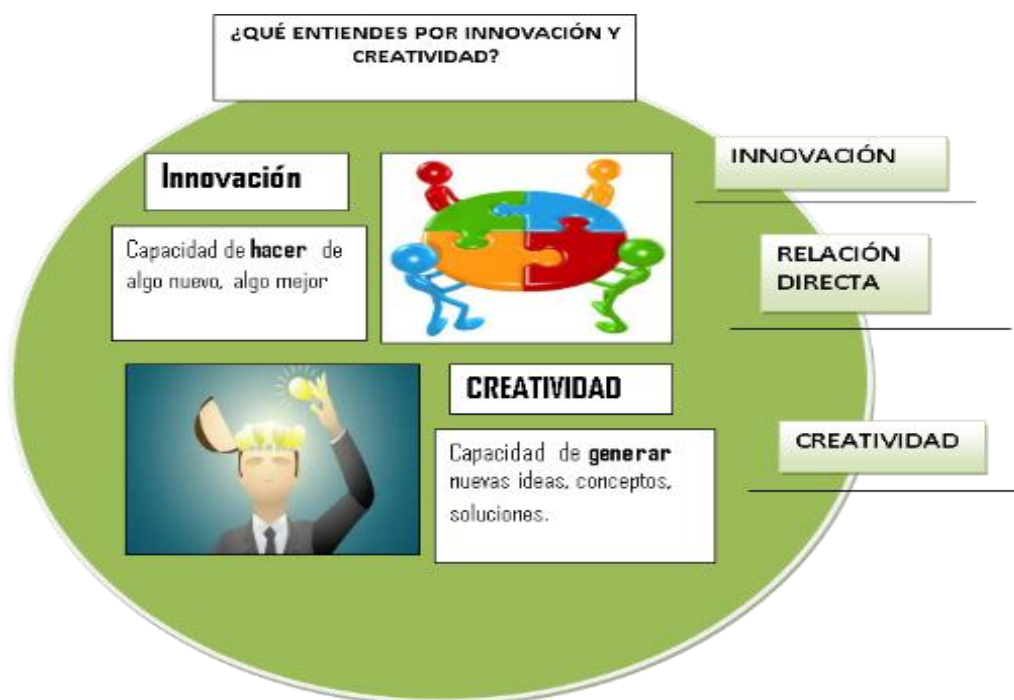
¿QUÉ ENTIENDES POR INNOVACIÓN Y CREATIVIDAD?

Innovación

Capacidad de **hacer** de algo nuevo, algo mejor

INNOVACIÓN

RELACIÓN DIRECTA

CREATIVIDAD

Capacidad de **generar** nuevas ideas, conceptos, soluciones.

CREATIVIDAD